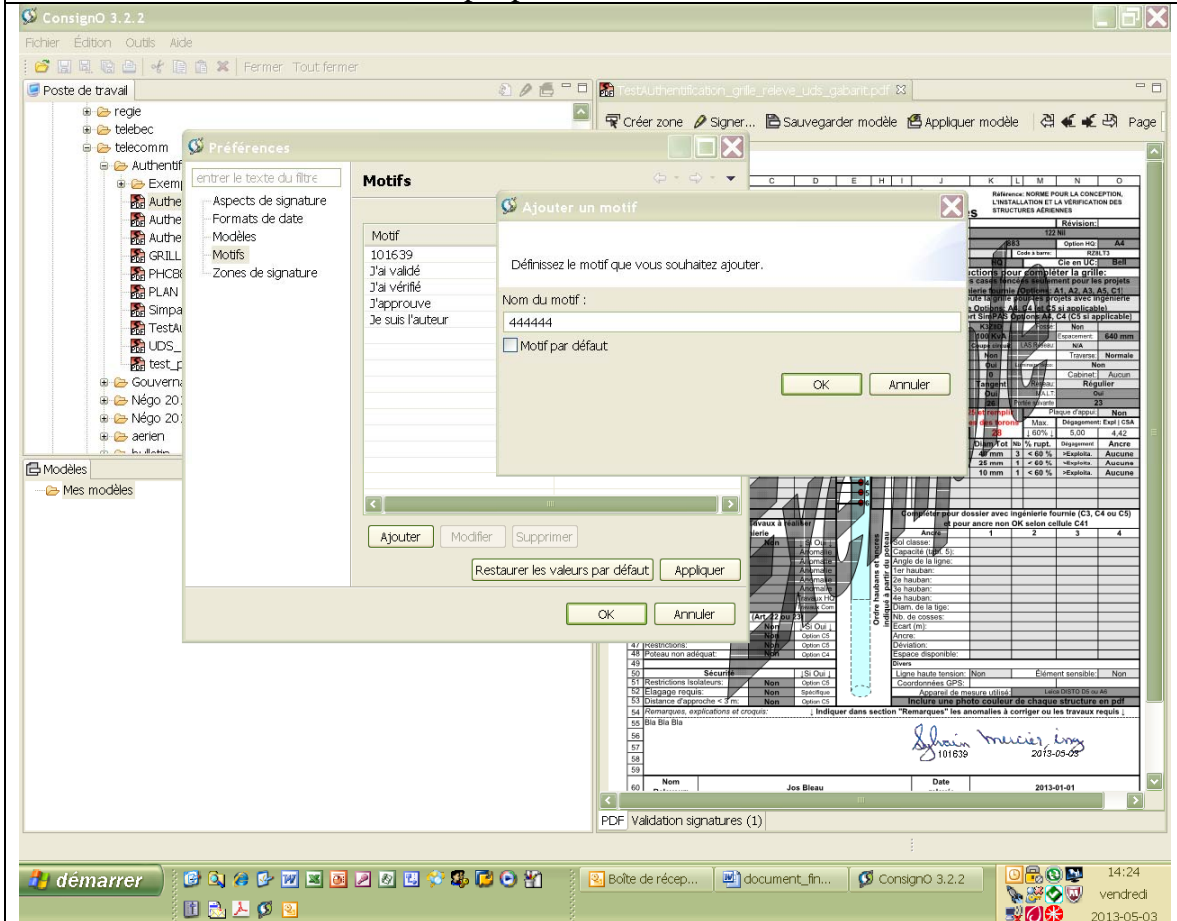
ConsignO 3.2.2

Fichier Édition Outils Aide

Fermer Tout fermer

Poste de travail

regie
telebec
telecomm
Authentif
Exemp
Authe
Authe
Authe
GRILL
PHC8
PLAN
Simpa
TestA
UDS_
test_p
Gouvern
Négo 20
Négo 20
aerien

Modèles
Mes modèles

TestAuthentification_grille_releve_uds_gabarit.pdf

Créer zone Signer... Sauvegarder modèle Appliquer modèle Page

Préférences

entrer le texte du filtre
Aspects de signature
Formats de date
Modèles
Motifs
Zones de signature

Motifs

Motif
101639
J'ai validé
J'ai vérifié
J'approuve
Je suis l'auteur

Ajouter Modifier Supprimer

Restaurer les valeurs par défaut Appliquer

OK Annuler

Ajouter un motif

Définissez le motif que vous souhaitez ajouter.

Nom du motif :
444444
Motif par défaut

OK Annuler

Référence: NORME POUR LA CONCEPTION, L'INSTALLATION ET LA VÉRIFICATION DES STRUCTURES AÉRIENNES

Révision:
122 Nil
Option HQ: A4
Code à barre: RZ8LT3
Cie en UC: Bell
ructions pour compléter la grille:
Non
640 mm
N/A
Normale
Non
Cabinet: Aucun
Tangent Régulier
Oui
23
Plaque d'appui: Non
Max. Dégagement: Expl | CSA
60% 5.00 4.42
Diam Tot Nb % rupt. Dégagement Ancre
40 mm 3 < 60 % >Exploita. Aucune
25 mm 1 < 60 % >Exploita. Aucune
10 mm 1 < 60 % >Exploita. Aucune

Compléter pour dossier avec ingénierie fournie (C3, C4 ou C5) et pour ancre non OK selon cellule C41
Ancre 1 2 3 4
Sol classe:
Capacité (tabl. 5):
Angle de la ligne:
1er hauban:
2e hauban:
3e hauban:
4e hauban:
Diam. de la tige:
Nb. de cosses:
Écart (m):
Ancre:
Déviation:
Espace disponible:
Divers
Ligne haute tension: Non Élément sensible: Non
Coordonnées GPS:
Appareil de mesure utilisé: Leica DISTO D5 ou A6
Inclure une photo couleur de chaque structure en pdf

47 Restrictions: Non Option C5
48 Poteau non adéquat: Non Option C4
49
50 Sécurité ¡Si Oui ¡
51 Restrictions Isolateurs: Non Option C5
52 Élagage requis: Non Spécifique
53 Distance d'approche < 3 m: Non Option C5
54 Remarques, explications et croquis: ¡ Indiquer dans section "Remarques" les anomalies à corriger ou les travaux requis ¡
55 Bla Bla Bla
56
57
58
59
60 Nom Jos Bleau Date 2013-01-01

101639 2013-05-03

PDF Validation signatures (1)

démarrer Boîte de récep... document_fin... ConsignO 3.2.2 14:24 vendredi 2013-05-03